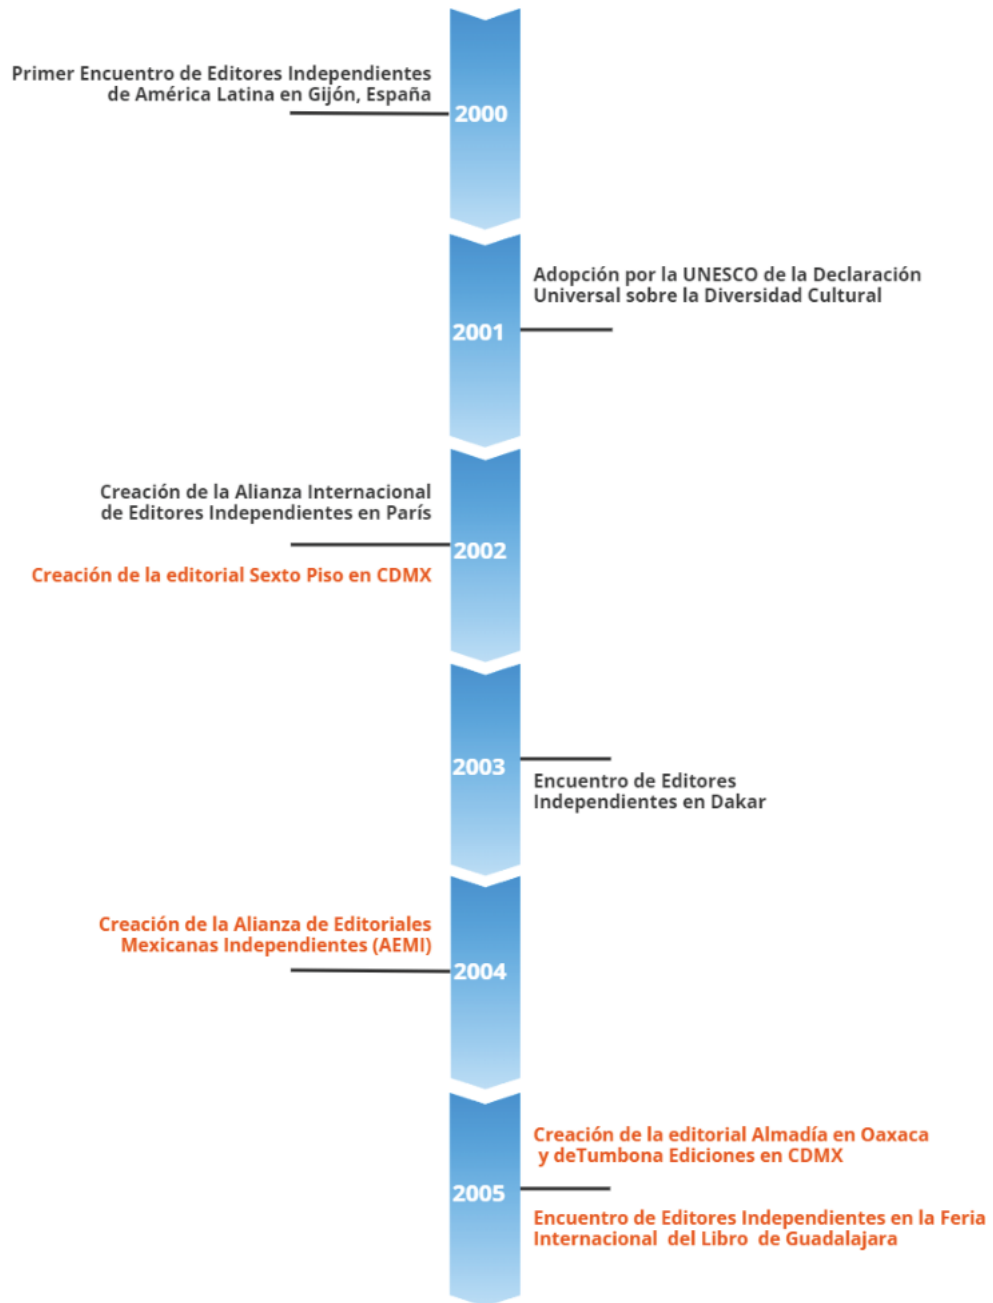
Primer Encuentro de Editores Independientes de América Latina en Gijón, España

2000

Adopción por la UNESCO de la Declaración Universal sobre la Diversidad Cultural

2001

Creación de la Alianza Internacional de Editores Independientes en París

2002

Creación de la editorial Sexto Piso en CDMX

2003

Encuentro de Editores Independientes en Dakar

Creación de la Alianza de Editoriales Mexicanas Independientes (AEMI)

2004

Creación de la editorial Almadía en Oaxaca y deTumbona Ediciones en CDMX

2005

Encuentro de Editores Independientes en la Feria Internacional del Libro de Guadalajara